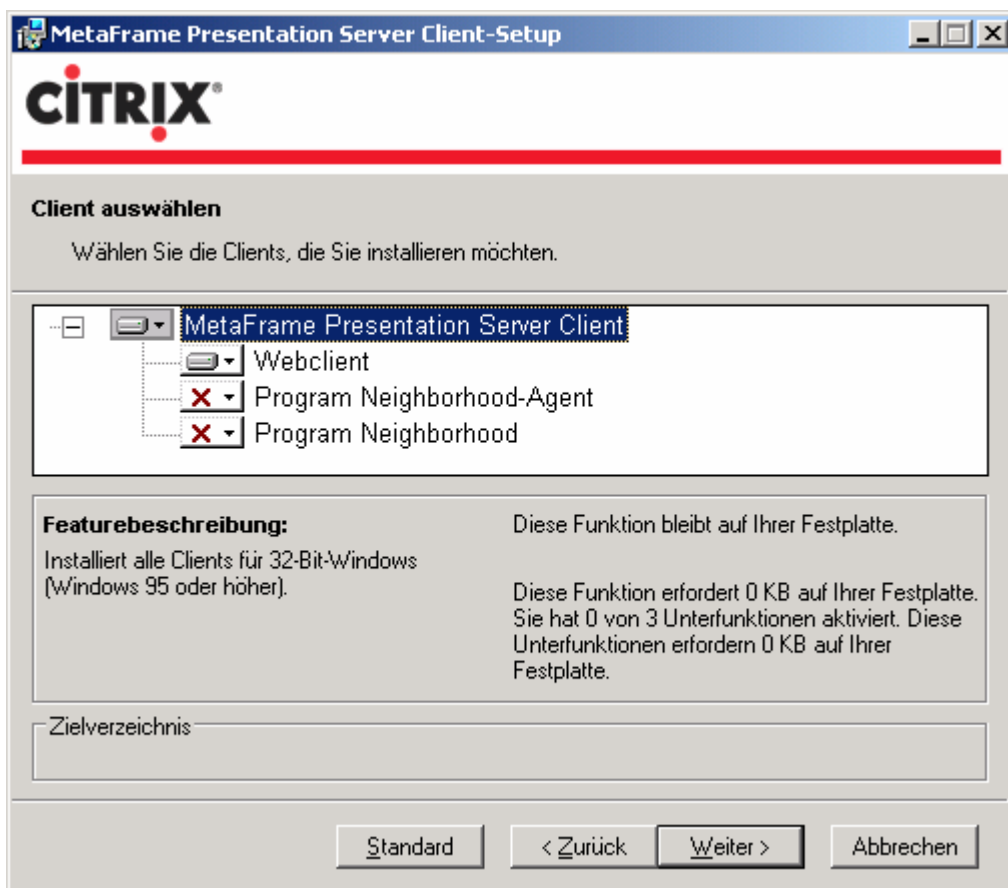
MetaFrame Presentation Server Client-Setup

CiTRIX

Client auswählen

Wählen Sie die Clients, die Sie installieren möchten.

MetaFrame Presentation Server Client
Webclient
Program Neighborhood-Agent
Program Neighborhood

Featurebeschreibung:
Installiert alle Clients für 32-Bit-Windows (Windows 95 oder höher).

Diese Funktion bleibt auf Ihrer Festplatte.

Diese Funktion erfordert 0 KB auf Ihrer Festplatte. Sie hat 0 von 3 Unterfunktionen aktiviert. Diese Unterfunktionen erfordern 0 KB auf Ihrer Festplatte.

Zielverzeichnis

Standard | < Zurück | Weiter > | Abbrechen